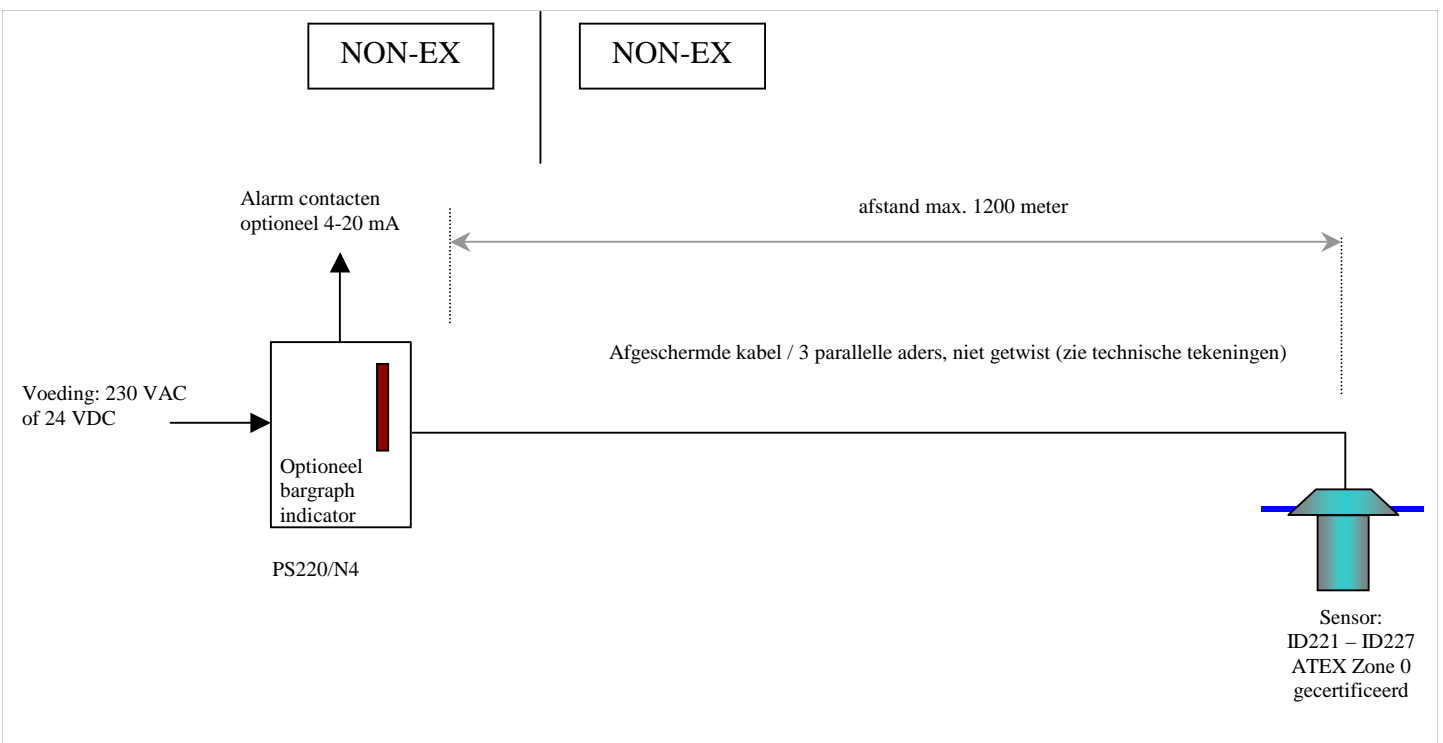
NON-EX

NON-EX

Alarm contacten optioneel 4-20 mA

afstand max. 1200 meter

Afgeschermde kabel / 3 parallelle aders, niet getwist (zie technische tekeningen)

Voeding: 230 VAC of 24 VDC

Optioneel bargraph indicator

PS220/N4

Sensor: ID221 – ID227 ATEX Zone 0 gecertificeerd